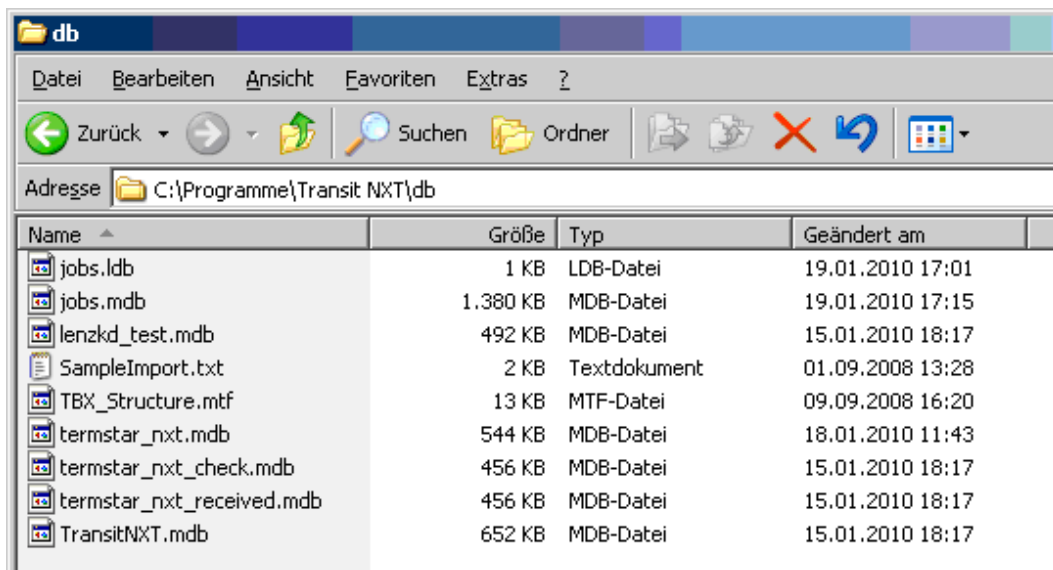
db

Datei Bearbeiten Ansicht Favoriten Extras ?

Zurück Suchen Ordner

Adresse C:\Programme\Transit NXT\db

| Name | Größe | Typ | Geändert am |
|---|---|---|---|
| jobs.ldb | 1 KB | LDB-Datei | 19.01.2010 17:01 |
| jobs.mdb | 1.380 KB | MDB-Datei | 19.01.2010 17:15 |
| lenzkd_test.mdb | 492 KB | MDB-Datei | 15.01.2010 18:17 |
| SampleImport.txt | 2 KB | Textdokument | 01.09.2008 13:28 |
| TBX_Structure.mtf | 13 KB | MTF-Datei | 09.09.2008 16:20 |
| termstar_nxt.mdb | 544 KB | MDB-Datei | 18.01.2010 11:43 |
| termstar_nxt_check.mdb | 456 KB | MDB-Datei | 15.01.2010 18:17 |
| termstar_nxt_received.mdb | 456 KB | MDB-Datei | 15.01.2010 18:17 |
| TransitNXT.mdb | 652 KB | MDB-Datei | 15.01.2010 18:17 |